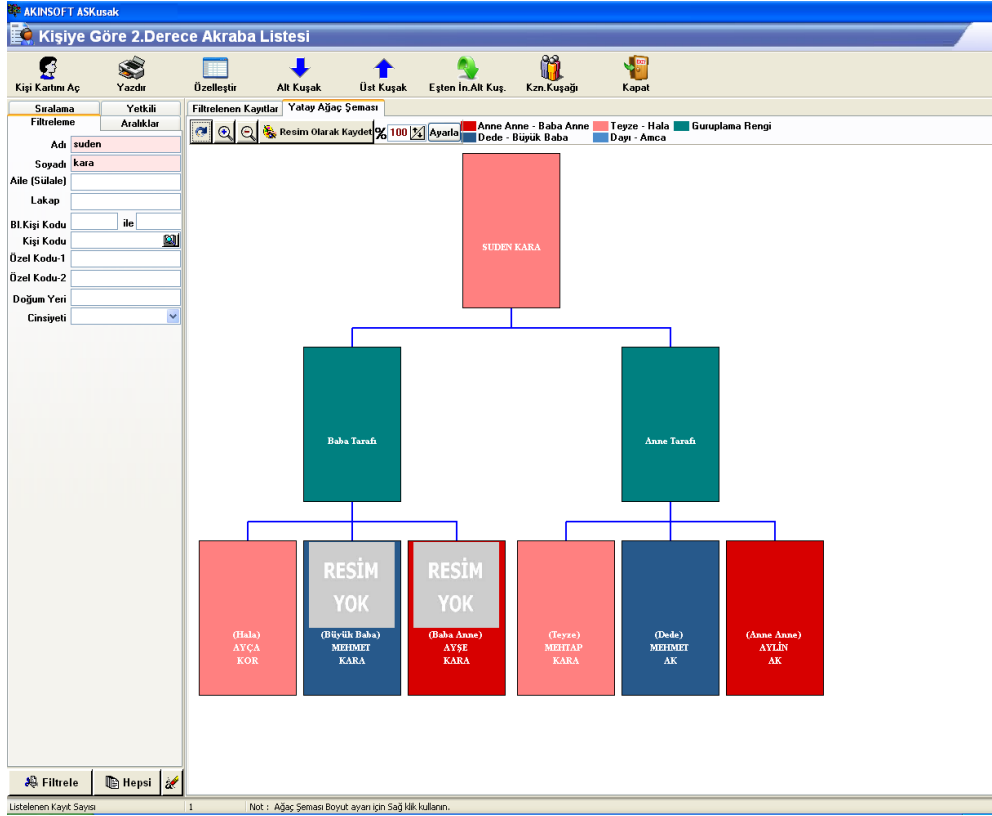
AKINSOFT ASKusak

Kişiye Göre 2.Derece Akraba Listesi

Kişi Kartını Aç
Yazdır
Özelleştir
Alt Kuşak
Üst Kuşak
Eşten İn.Alt Kuş.
Kzn.Kuşağı
Kapat

Sıralama
Yetkili
Filtreleme
Aralıklar

Adı suden
Soyadı kara
Aile (Sülale)
Lakap
Bl.Kişi Kodu
ile
Kişi Kodu
Özel Kodu-1
Özel Kodu-2
Doğum Yeri
Cinsiyeti

Filtrele
Hepsi

Filtrelenen Kayıtlar
Yatay Ağaç Şeması

Resim Olarak Kaydet
%
100
Ayarla

Anne Anne - Baba Anne
Teyze - Hala
Guruplama Rengi
Dede - Büyük Baba
Dayı - Amca

SUDEN KARA

Baba Tarafı

Anne Tarafı

(Hala)
AYÇA
KOR

RESİM YOK
(Büyük Baba)
MEHMET
KARA

RESİM YOK
(Baba Anne)
AYŞE
KARA

(Teyze)
MEHTAP
KARA

(Dede)
MEHMET
AK

(Anne Anne)
AYLİN
AK

Listelenen Kayıt Sayısı
1
Not : Ağaç Şeması Boyut ayarı için Sağ klik kullanın.